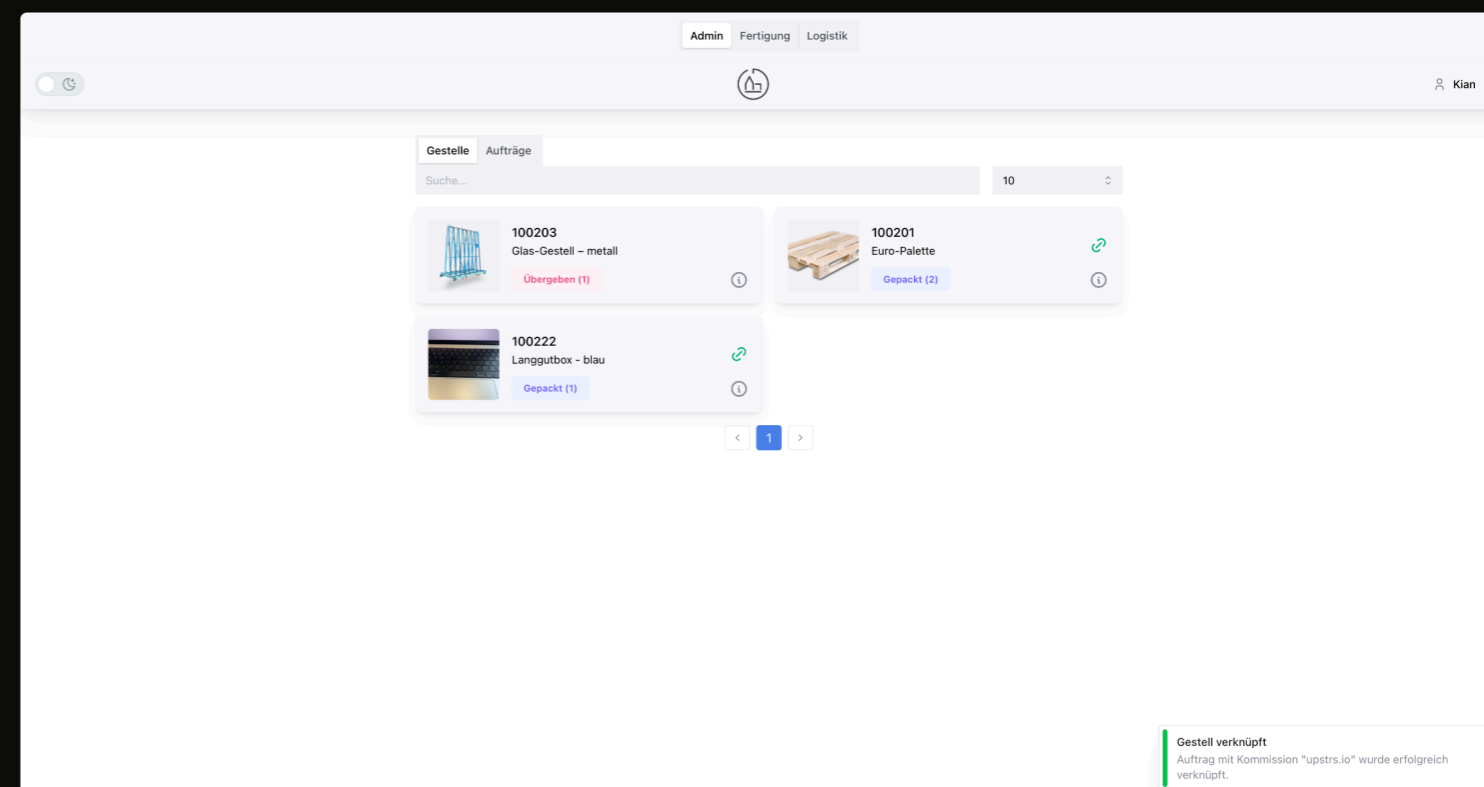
Admin Fertigung Logistik

Kian

Gestelle Aufträge

Suche...

10

100203
Glas-Gestell – metall
Übergeben (1)

100201
Euro-Palette
Gepackt (2)

100222
Langgutbox - blau
Gepackt (1)

1

Gestell verknüpft
Auftrag mit Kommission "upstrs.io" wurde erfolgreich verknüpft.